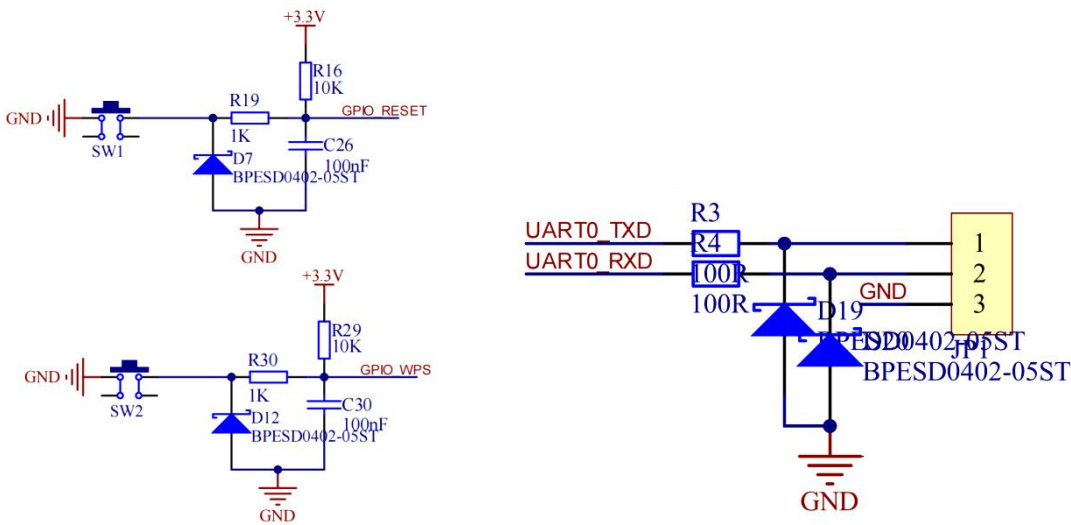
+3.3V
R16
10K
GND
R19
GPIO_RESET
1K
SW1
C26
D7
100nF
BPESD0402-05ST
GND

R3
UART0_TXD
R4
1
UART0_RXD
100R
2
GND
100R
D19
3
BPESD0402-05ST
JP1
BPESD0402-05ST
GND

+3.3V
R29
10K
GND
R30
GPIO_WPS
1K
SW2
C30
D12
100nF
BPESD0402-05ST
GND